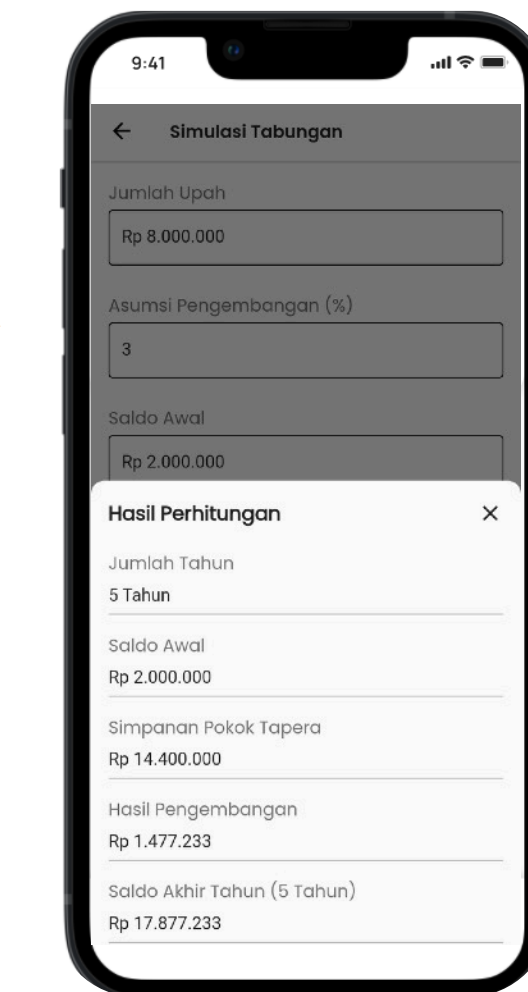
9:41

←  Simulasi Tabungan

Jumlah Upah

Rp 8.000.000

Asumsi Pengembangan (%)

3

Saldo Awal

Rp 2.000.000

Hasil Perhitungan ×

Jumlah Tahun

5 Tahun

Saldo Awal

Rp 2.000.000

Simpanan Pokok Tapera

Rp 14.400.000

Hasil Pengembangan

Rp 1.477.233

Saldo Akhir Tahun (5 Tahun)

Rp 17.877.233